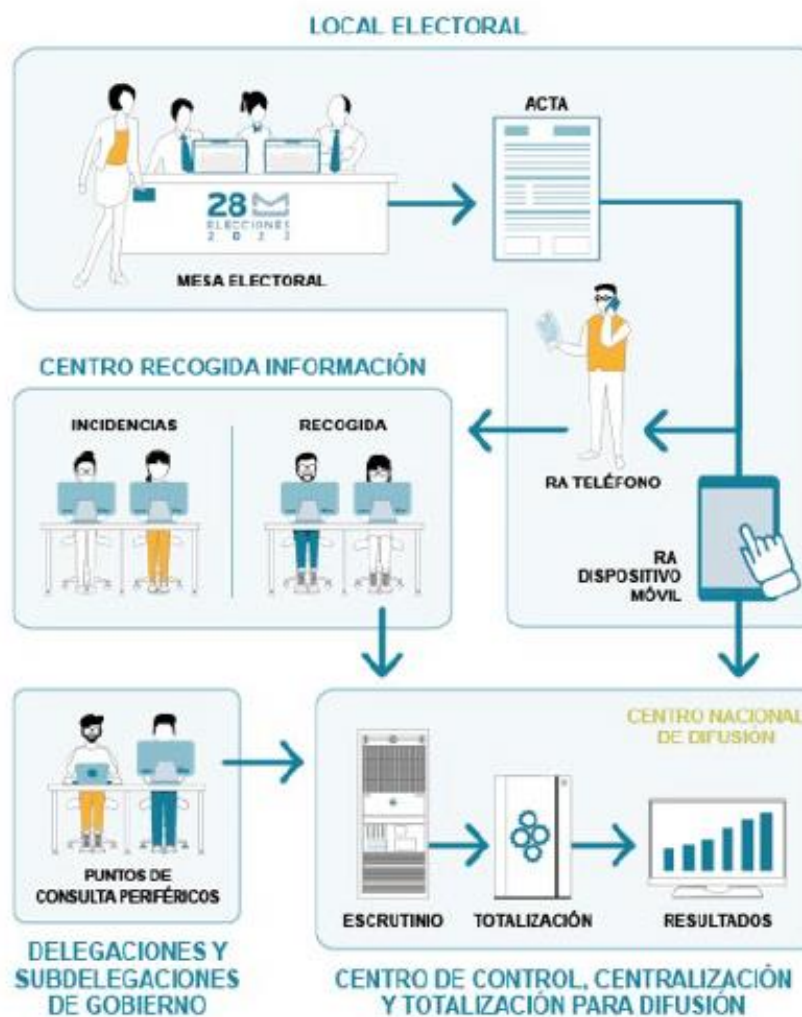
LOCAL ELECTORAL

28
ELECCIONES
2 0 2 3

MESA ELECTORAL

ACTA

CENTRO RECOGIDA INFORMACIÓN

INCIDENCIAS

RECOGIDA

RA TELÉFONO

RA
DISPOSITIVO
MÓVIL

CENTRO NACIONAL
DE DIFUSIÓN

PUNTOS DE
CONSULTA PERIFÉRICOS

ESCRUTINIO

TOTALIZACIÓN

RESULTADOS

DELEGACIONES Y
SUBDELEGACIONES
DE GOBIERNO

CENTRO DE CONTROL, CENTRALIZACIÓN
Y TOTALIZACIÓN PARA DIFUSIÓN